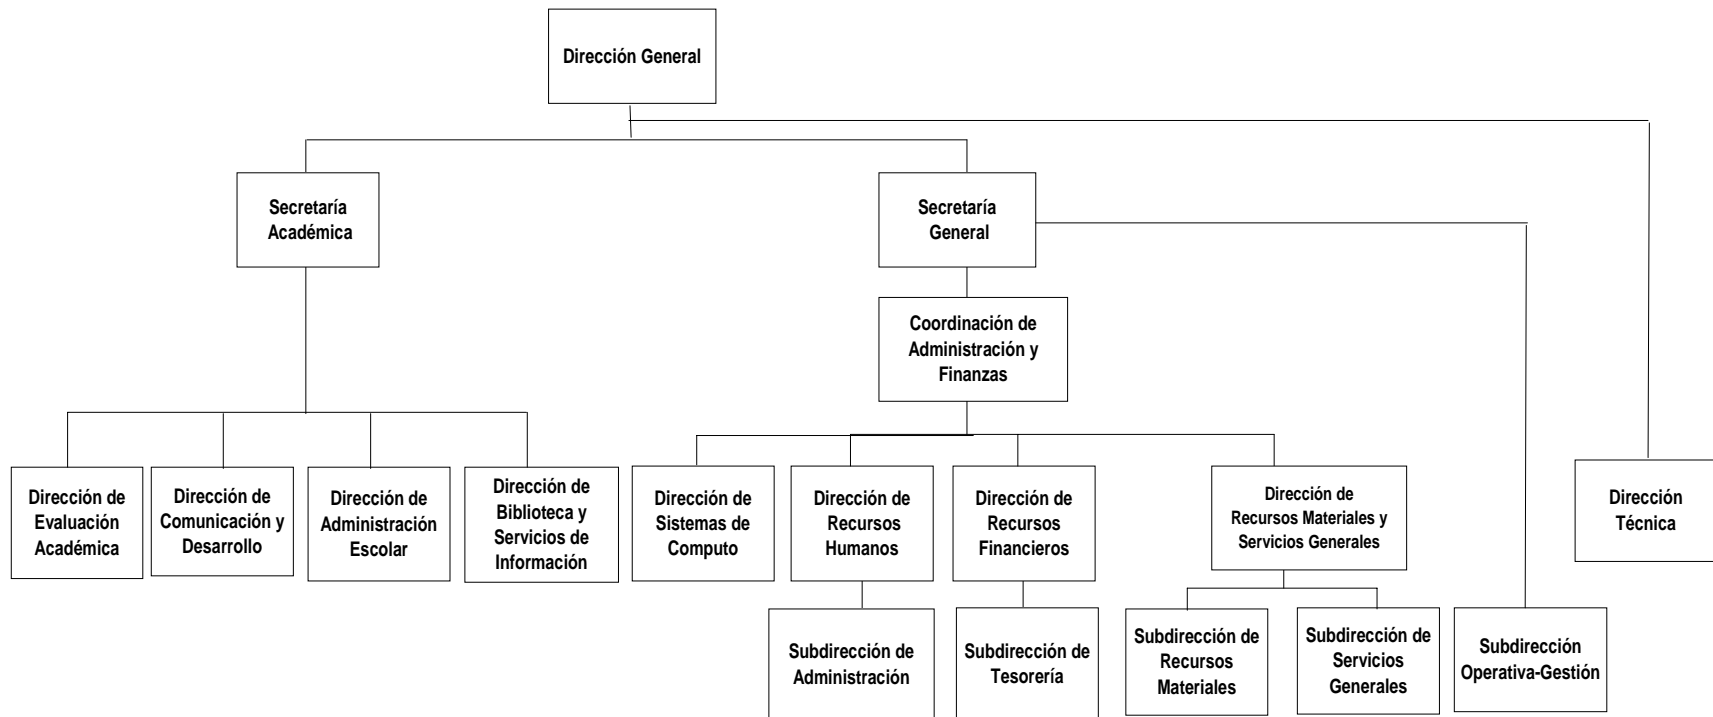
Dirección General

Secretaría Académica

Secretaría General

Coordinación de Administración y Finanzas

Dirección de Evaluación Académica

Dirección de Comunicación y Desarrollo

Dirección de Administración Escolar

Dirección de Biblioteca y Servicios de Información

Dirección de Sistemas de Computo

Dirección de Recursos Humanos

Dirección de Recursos Financieros

Dirección de Recursos Materiales y Servicios Generales

Dirección Técnica

Subdirección de Administración

Subdirección de Tesorería

Subdirección de Recursos Materiales

Subdirección de Servicios Generales

Subdirección Operativa-Gestión